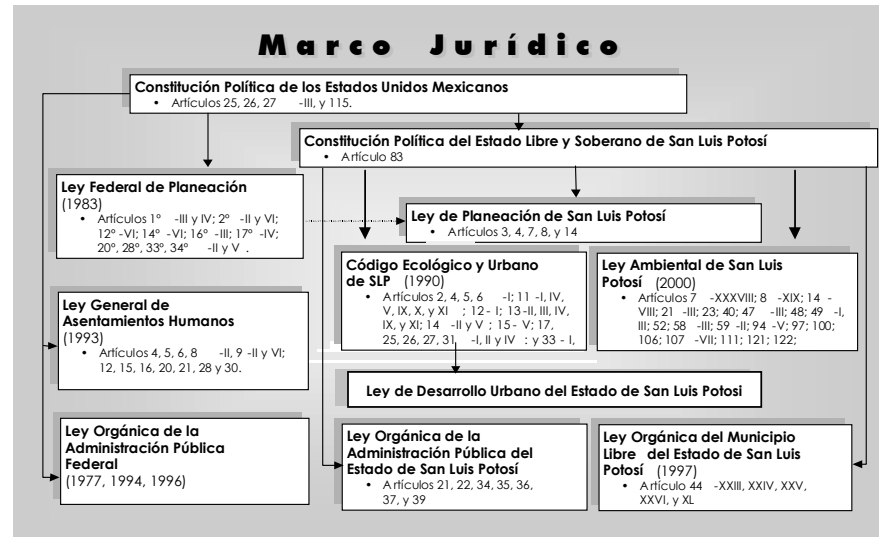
Marco Jurídico

Constitución Política de los Estados Unidos Mexicanos
• Artículos 25, 26, 27 -III, y 115.

Constitución Política del Estado Libre y Soberano de San Luis Potosí
• Artículo 83

Ley Federal de Planeación (1983)
• Artículos 1° -III y IV; 2° -II y VI; 12° -VI; 14° -VI; 16° -III; 17° -IV; 20°, 28°, 33°, 34° -II y V .

Ley de Planeación de San Luis Potosí
• Artículos 3, 4, 7, 8, y 14

Código Ecológico y Urbano de SLP (1990)
• Artículos 2, 4, 5, 6 -I; 11 -I, IV, V, IX, X, y XI ; 12 - I; 13-II, III, IV, IX, y XI; 14 -II y V ; 15 - V; 17, 25, 26, 27, 31 -I, II y IV : y 33 - I,

Ley Ambiental de San Luis Potosí (2000)
• Artículos 7 -XXXVIII; 8 -XIX; 14 -VIII; 21 -III; 23; 40; 47 -III; 48; 49 -I, III; 52; 58 -III; 59 -II; 94 -V; 97; 100; 106; 107 -VII; 111; 121; 122;

Ley General de Asentamientos Humanos (1993)
• Artículos 4, 5, 6, 8 -II, 9 -II y VI; 12, 15, 16, 20, 21, 28 y 30.

Ley de Desarrollo Urbano del Estado de San Luis Potosi

Ley Orgánica de la Administración Pública Federal (1977, 1994, 1996)

Ley Orgánica de la Administración Pública del Estado de San Luis Potosí
• Artículos 21, 22, 34, 35, 36, 37, y 39

Ley Orgánica del Municipio Libre del Estado de San Luis Potosí (1997)
• Artículo 44 -XXIII, XXIV, XXV, XXVI, y XL